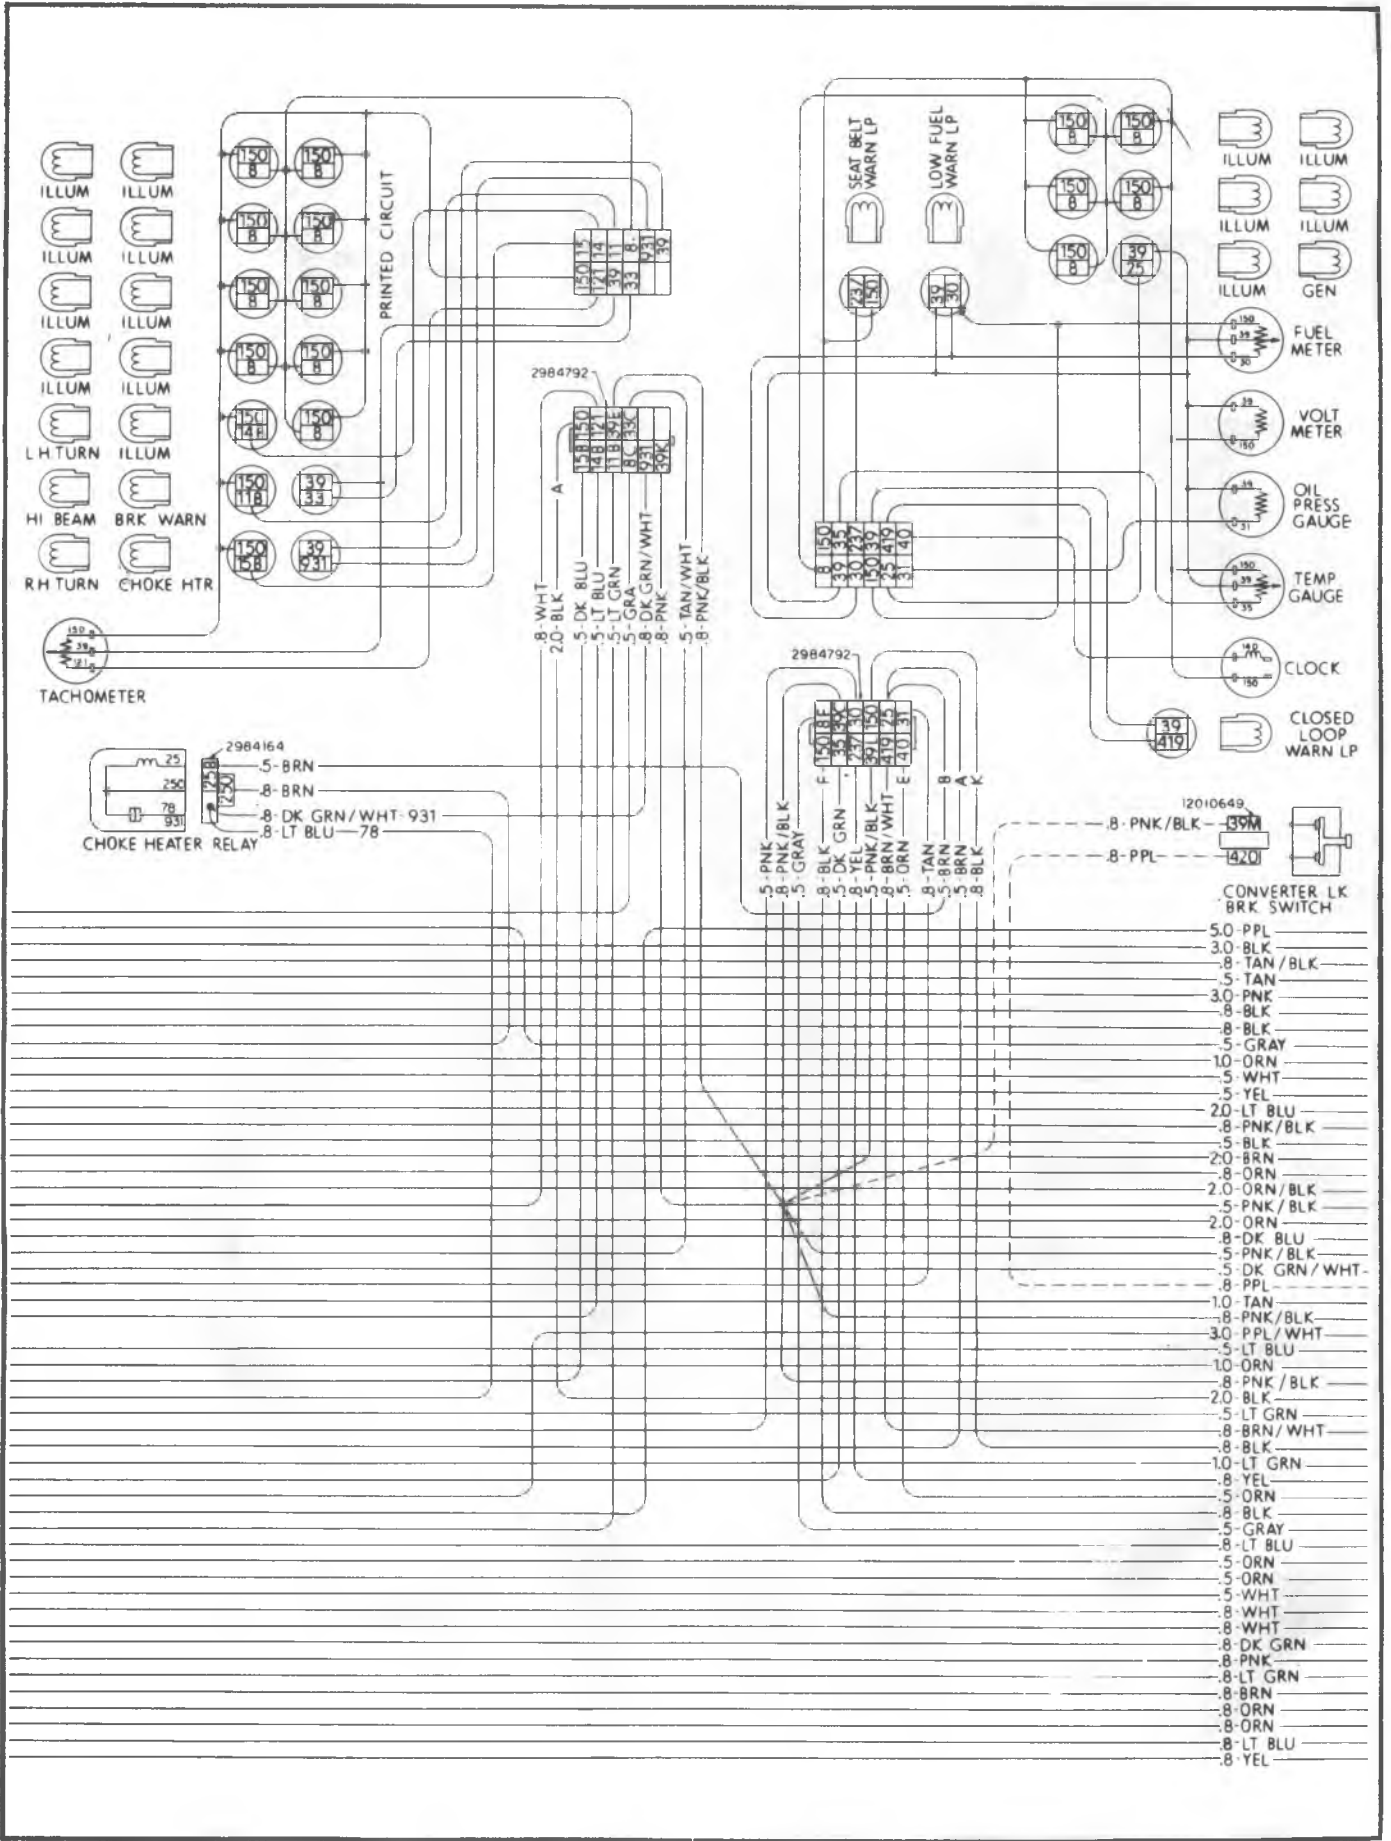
ILLUM ILLUM
ILLUM ILLUM
ILLUM ILLUM
ILLUM ILLUM
L.H.TURN ILLUM
HI BEAM BRK WARN
RH TURN CHOKE HTR

150 8
150 14B
150 11B
39 33
150 15B
39 931

PRINTED CIRCUIT

150 15 121 14 39 11 33 8 931 39

TACHOMETER
150 39 121

2984792
15B 14B 11B 8C 150 121 39E 33C 931 39K
A
.8-WHT
2.0-BLK
.5-DK BLU
.5-LT BLU
.5-LT GRN
.5-GRA
.8-DK GRN/WHT
.8-PNK
.5-TAN/WHT
.8-PNK/BLK

SEAT BELT WARN LP
LOW FUEL WARN LP
237 150
39 30

ILLUM ILLUM
ILLUM ILLUM
ILLUM GEN
150 8
39 25

FUEL METER
VOLT METER
OIL PRESS GAUGE
TEMP GAUGE
CLOCK
CLOSED LOOP WARN LP
39 419

8 150 39 35 32 237 30 150 39 25 419 31 40

2984164
25 250
CHOKE HEATER RELAY
25 250 78 931
.5-BRN
.8-BRN
.8-DK GRN/WHT-931
.8-LT BLU-78

2984792
150 8 F 35 237 30 39 150 419 25 40 31 E
.5-PNK
.8-PNK/BLK
.5-GRAY
F
.8-BLK
.5-DK GRN
.8-YEL
.8-PNK/BLK
.8-BRN/WHT
.5-ORN
E
.8-TAN
.5-BRN
.5-BRN
.8-BLK
B A K

12010649
.8-PNK/BLK- 39M
.8-PPL- 420
CONVERTER LK BRK SWITCH

5.0-PPL
3.0-BLK
.8-TAN/BLK
.5-TAN
3.0-PNK
.8-BLK
.8-BLK
.5-GRAY
1.0-ORN
.5-WHT
.5-YEL
2.0-LT BLU
.8-PNK/BLK
.5-BLK
2.0-BRN
.8-ORN
2.0-ORN/BLK
.5-PNK/BLK
2.0-ORN
.8-DK BLU
.5-PNK/BLK
.5-DK GRN/WHT
.8-PPL
1.0-TAN
.8-PNK/BLK
3.0-PPL/WHT
.5-LT BLU
1.0-ORN
.8-PNK/BLK
2.0-BLK
.5-LT GRN
.8-BRN/WHT
.8-BLK
1.0-LT GRN
.8-YEL
.5-ORN
.8-BLK
.5-GRAY
.8-LT BLU
.5-ORN
.5-ORN
.5-WHT
.8-WHT
.8-WHT
.8-DK GRN
.8-PNK
.8-LT GRN
.8-BRN
.8-ORN
.8-ORN
.8-LT BLU
.8-YEL